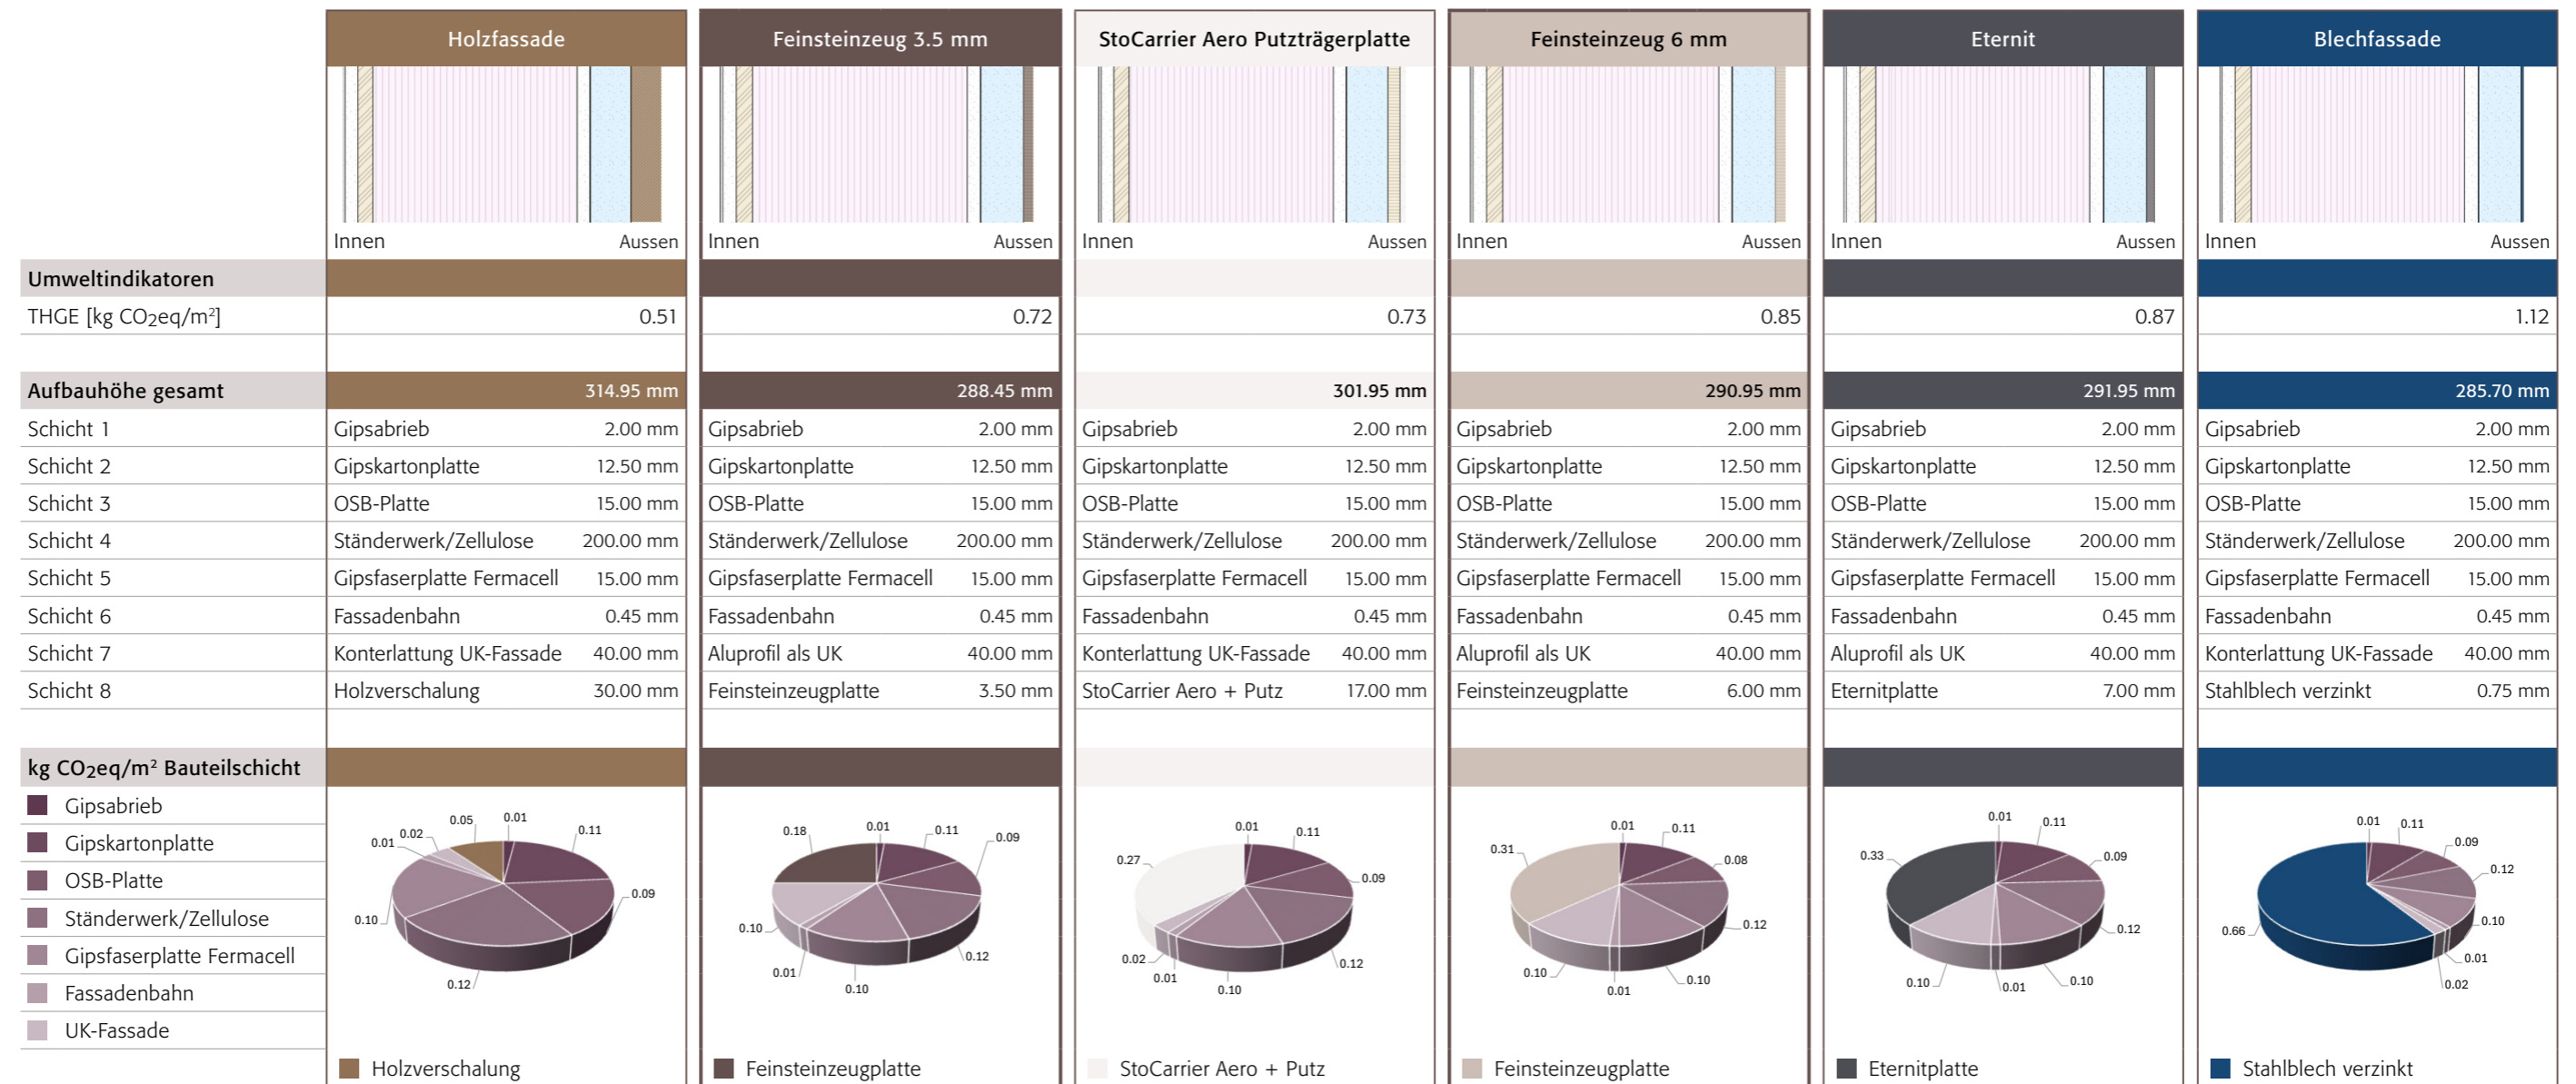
| | Holzfassade | Feinsteinzeug 3.5 mm | StoCarrier Aero Putzträgerplatte | Feinsteinzeug 6 mm | Eternit | Blechfassade |
|---|---|---|---|---|---|---|
| | Innen Aussen | Innen Aussen | Innen Aussen | Innen Aussen | Innen Aussen | Innen Aussen |
| Umweltindikatoren | | | | | | |
| THGE [kg $CO_2eq/m^2$] | 0.51 | 0.72 | 0.73 | 0.85 | 0.87 | 1.12 |
| Aufbauhöhe gesamt | 314.95 mm | 288.45 mm | 301.95 mm | 290.95 mm | 291.95 mm | 285.70 mm |
| Schicht 1 | Gipsabrieb 2.00 mm | Gipsabrieb 2.00 mm | Gipsabrieb 2.00 mm | Gipsabrieb 2.00 mm | Gipsabrieb 2.00 mm | Gipsabrieb 2.00 mm |
| Schicht 2 | Gipskartonplatte 12.50 mm | Gipskartonplatte 12.50 mm | Gipskartonplatte 12.50 mm | Gipskartonplatte 12.50 mm | Gipskartonplatte 12.50 mm | Gipskartonplatte 12.50 mm |
| Schicht 3 | OSB-Platte 15.00 mm | OSB-Platte 15.00 mm | OSB-Platte 15.00 mm | OSB-Platte 15.00 mm | OSB-Platte 15.00 mm | OSB-Platte 15.00 mm |
| Schicht 4 | Ständerwerk/Zellulose 200.00 mm | Ständerwerk/Zellulose 200.00 mm | Ständerwerk/Zellulose 200.00 mm | Ständerwerk/Zellulose 200.00 mm | Ständerwerk/Zellulose 200.00 mm | Ständerwerk/Zellulose 200.00 mm |
| Schicht 5 | Gipsfaserplatte Fermacell 15.00 mm | Gipsfaserplatte Fermacell 15.00 mm | Gipsfaserplatte Fermacell 15.00 mm | Gipsfaserplatte Fermacell 15.00 mm | Gipsfaserplatte Fermacell 15.00 mm | Gipsfaserplatte Fermacell 15.00 mm |
| Schicht 6 | Fassadenbahn 0.45 mm | Fassadenbahn 0.45 mm | Fassadenbahn 0.45 mm | Fassadenbahn 0.45 mm | Fassadenbahn 0.45 mm | Fassadenbahn 0.45 mm |
| Schicht 7 | Konterlattung UK-Fassade 40.00 mm | Aluprofil als UK 40.00 mm | Konterlattung UK-Fassade 40.00 mm | Aluprofil als UK 40.00 mm | Aluprofil als UK 40.00 mm | Konterlattung UK-Fassade 40.00 mm |
| Schicht 8 | Holzverschalung 30.00 mm | Feinsteinzeugplatte 3.50 mm | StoCarrier Aero + Putz 17.00 mm | Feinsteinzeugplatte 6.00 mm | Eternitplatte 7.00 mm | Stahlblech verzinkt 0.75 mm |

kg $CO_2eq/m^2$ Bauteilschicht
Gipsabrieb
Gipskartonplatte
OSB-Platte
Ständerwerk/Zellulose
Gipsfaserplatte Fermacell
Fassadenbahn
UK-Fassade

0.05 0.01 0.02 0.01 0.11 0.09 0.10 0.12
Holzverschalung

0.18 0.01 0.11 0.09 0.10 0.01 0.10 0.12
Feinsteinzeugplatte

0.27 0.01 0.11 0.09 0.02 0.01 0.10 0.12
StoCarrier Aero + Putz

0.31 0.01 0.11 0.08 0.12 0.10 0.01 0.10
Feinsteinzeugplatte

0.33 0.01 0.11 0.09 0.12 0.10 0.01 0.10
Eternitplatte

0.01 0.11 0.09 0.12 0.10 0.66 0.01 0.02
Stahlblech verzinkt